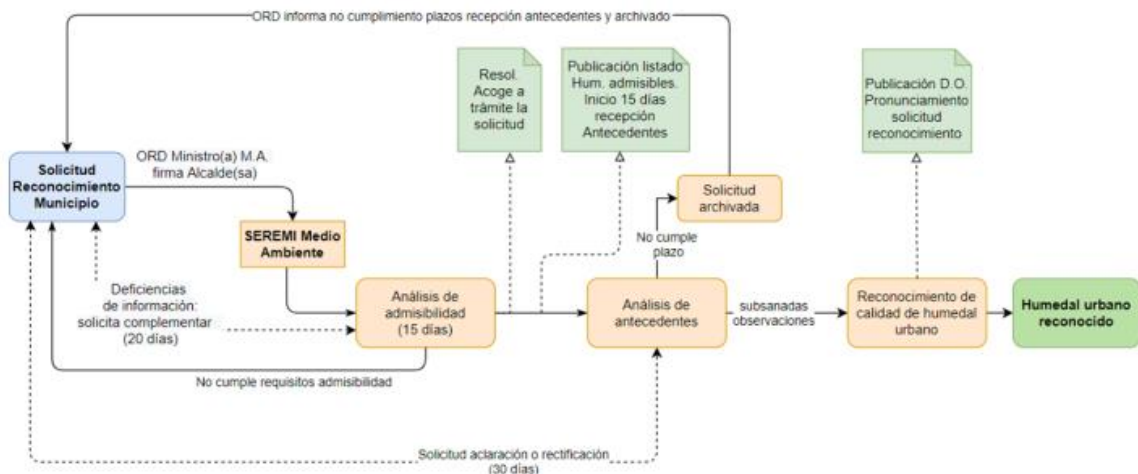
ORD informa no cumplimiento plazos recepción antecedentes y archivado

Resol. Acoge a trámite la solicitud

Publicación listado Hum. admisibles. Inicio 15 días recepción Antecedentes

Publicación D.O. Pronunciamiento solicitud reconocimiento

Solicitud Reconocimiento Municipio

ORD Ministro(a) M.A. firma Alcalde(sa)

SEREMI Medio Ambiente

Solicitud archivada

No cumple plazo

Deficiencias de información: solicita complementar (20 días)

Análisis de admisibilidad (15 días)

Análisis de antecedentes

subsanadas observaciones

Reconocimiento de calidad de humedal urbano

Humedal urbano reconocido

No cumple requisitos admisibilidad

Solicitud aclaración o rectificación (30 días)